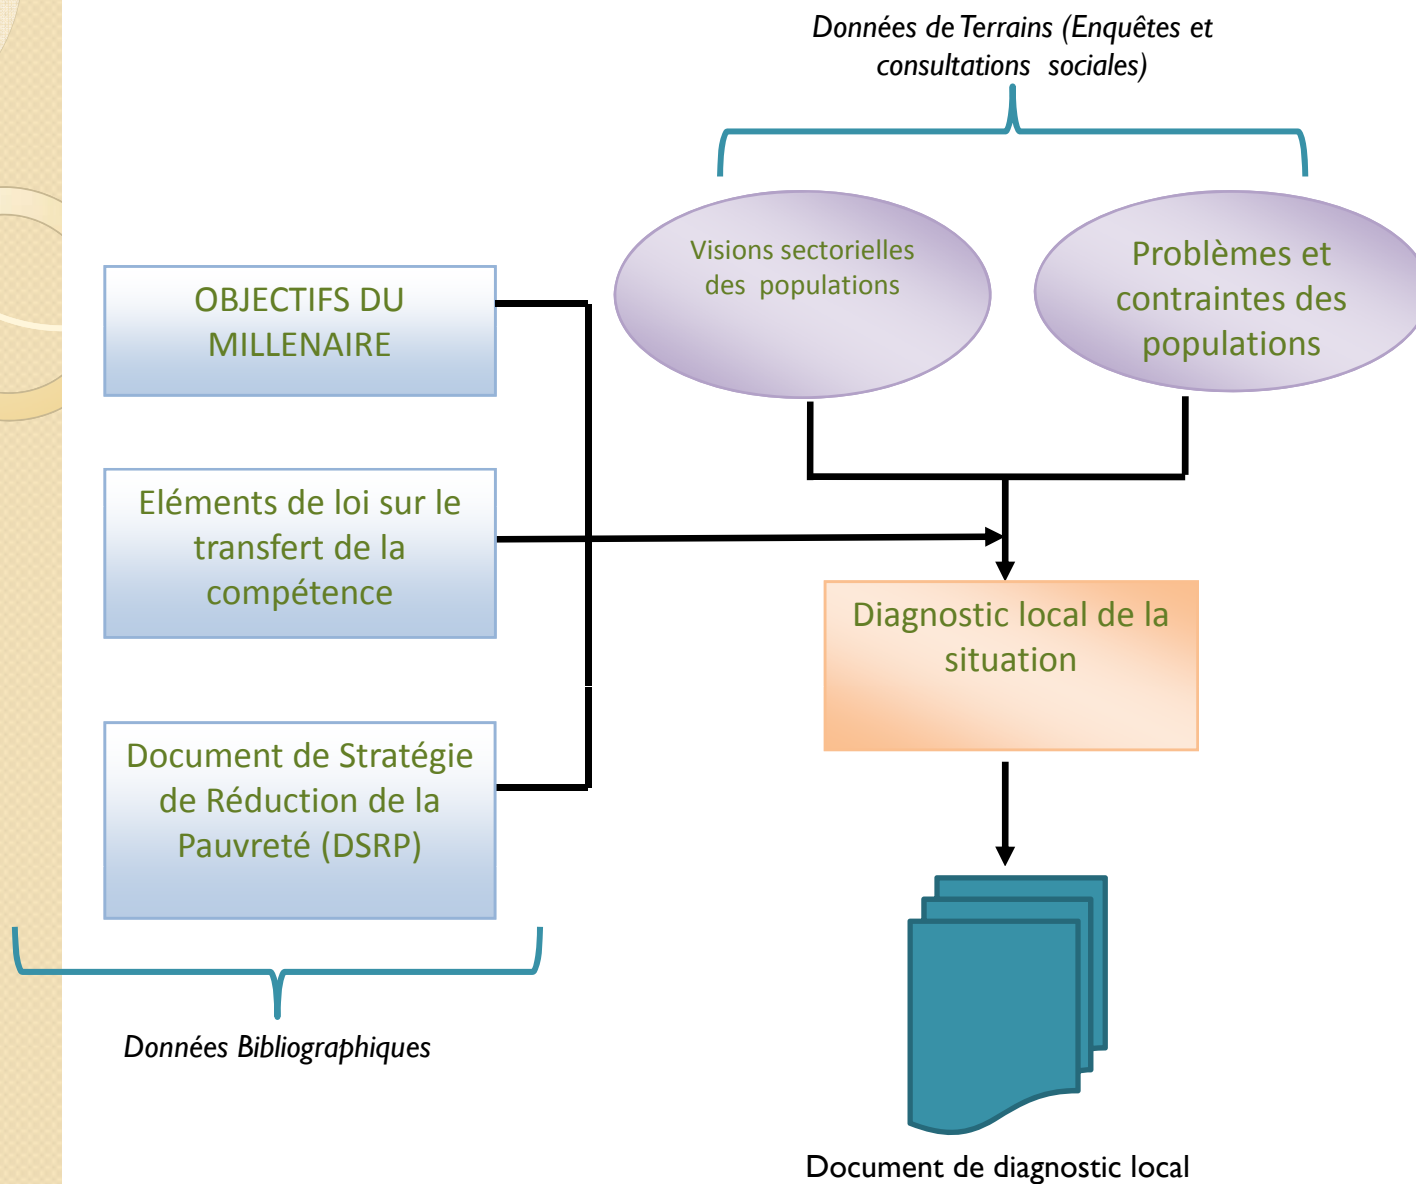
Données de Terrains (Enquêtes et consultations sociales)

Visions sectorielles des populations

Problèmes et contraintes des populations

OBJECTIFS DU MILLENAIRE

Eléments de loi sur le transfert de la compétence

Document de Stratégie de Réduction de la Pauvreté (DSRP)

Diagnostic local de la situation

Données Bibliographiques

Document de diagnostic local